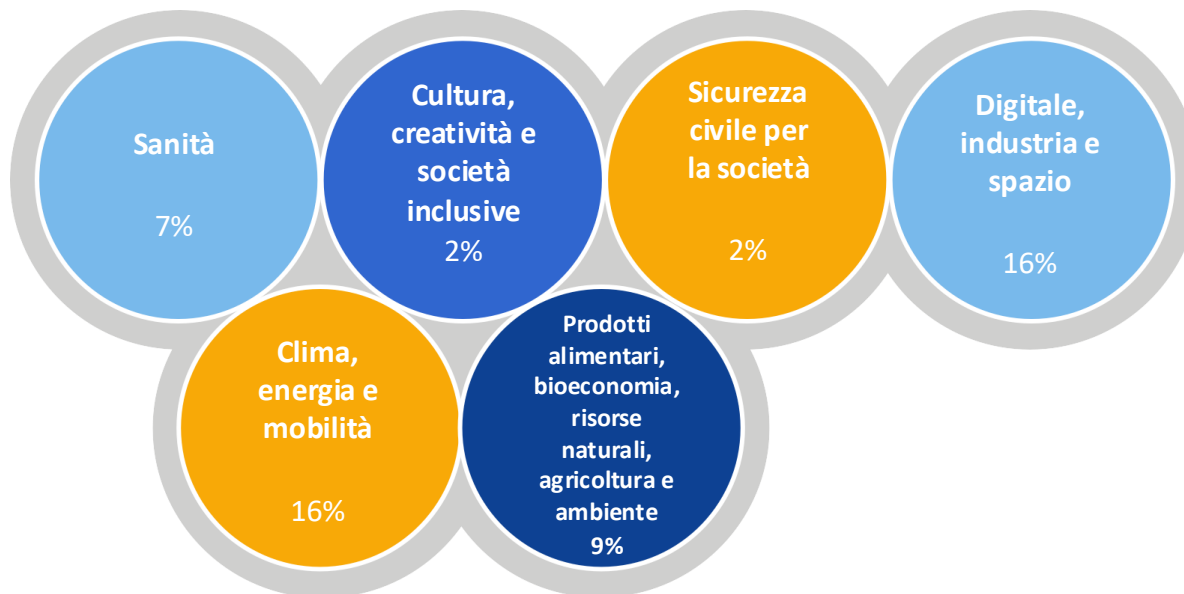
Sanità

7%

Cultura, creatività e società inclusive

2%

Sicurezza civile per la società

2%

Digitale, industria e spazio

16%

Clima, energia e mobilità

16%

Prodotti alimentari, bioeconomia, risorse naturali, agricoltura e ambiente

9%